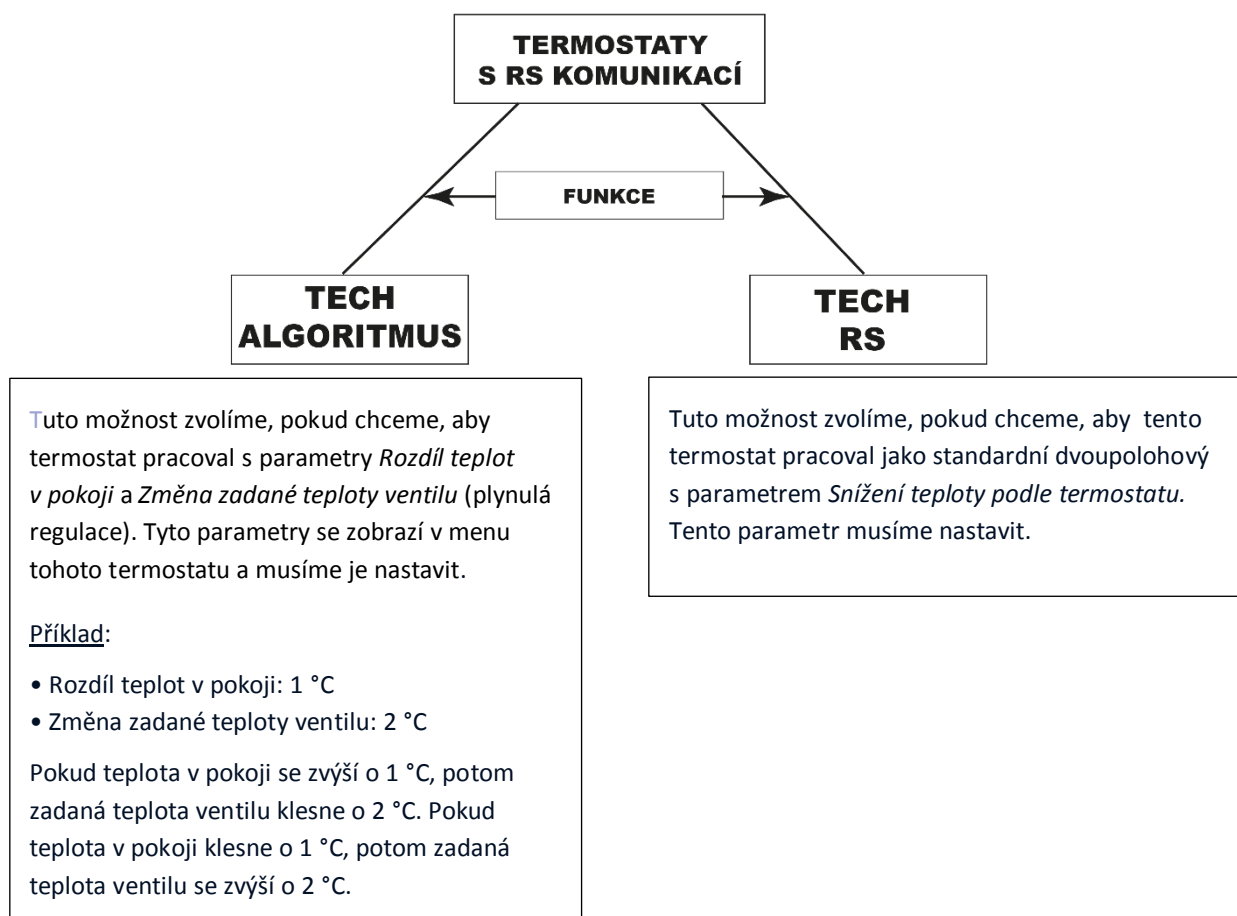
TERMOSTATY
S RS KOMUNIKACÍ

FUNKCE

TECH
ALGORITMUS

TECH
RS

Tuto možnost zvolíme, pokud chceme, aby termostat pracoval s parametry *Rozdíl teplot v pokoji* a *Změna zadané teploty ventilu* (plynulá regulace). Tyto parametry se zobrazí v menu tohoto termostatu a musíme je nastavit.

Příklad:

• Rozdíl teplot v pokoji: 1 °C
• Změna zadané teploty ventilu: 2 °C

Pokud teplota v pokoji se zvýší o 1 °C, potom zadaná teplota ventilu klesne o 2 °C. Pokud teplota v pokoji klesne o 1 °C, potom zadaná teplota ventilu se zvýší o 2 °C.

Tuto možnost zvolíme, pokud chceme, aby tento termostat pracoval jako standardní dvoupolohový s parametrem *Snížení teploty podle termostatu.* Tento parametr musíme nastavit.